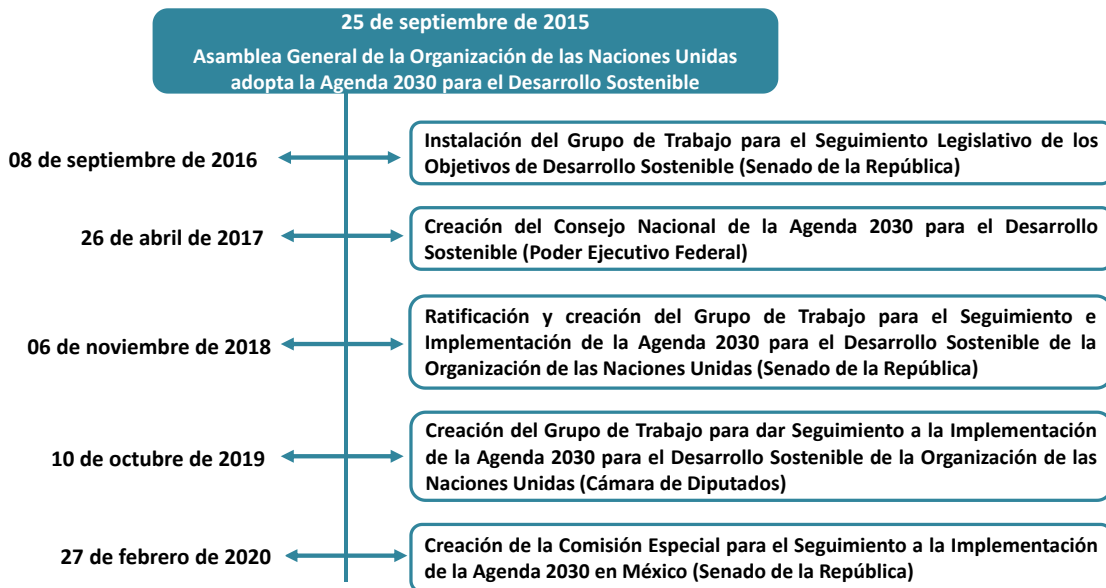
25 de septiembre de 2015

Asamblea General de la Organización de las Naciones Unidas adopta la Agenda 2030 para el Desarrollo Sostenible

08 de septiembre de 2016

Instalación del Grupo de Trabajo para el Seguimiento Legislativo de los Objetivos de Desarrollo Sostenible (Senado de la República)

26 de abril de 2017

Creación del Consejo Nacional de la Agenda 2030 para el Desarrollo Sostenible (Poder Ejecutivo Federal)

06 de noviembre de 2018

Ratificación y creación del Grupo de Trabajo para el Seguimiento e Implementación de la Agenda 2030 para el Desarrollo Sostenible de la Organización de las Naciones Unidas (Senado de la República)

10 de octubre de 2019

Creación del Grupo de Trabajo para dar Seguimiento a la Implementación de la Agenda 2030 para el Desarrollo Sostenible de la Organización de las Naciones Unidas (Cámara de Diputados)

27 de febrero de 2020

Creación de la Comisión Especial para el Seguimiento a la Implementación de la Agenda 2030 en México (Senado de la República)